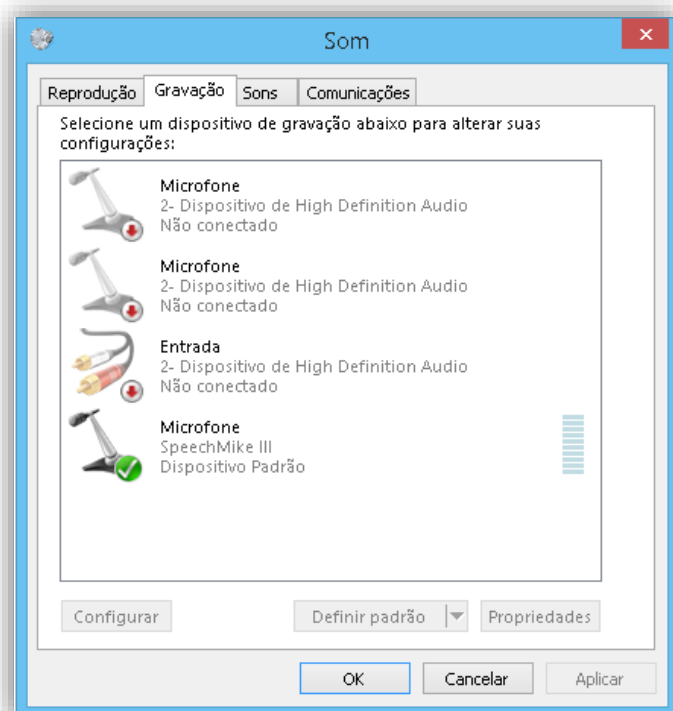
Som

Reprodução Gravação Sons Comunicações

Selecione um dispositivo de gravação abaixo para alterar suas configurações:

Microfone
2- Dispositivo de High Definition Audio
Não conectado

Microfone
2- Dispositivo de High Definition Audio
Não conectado

Entrada
2- Dispositivo de High Definition Audio
Não conectado

Microfone
SpeechMike III
Dispositivo Padrão

Configurar Definir padrão Propriedades

OK Cancelar Aplicar